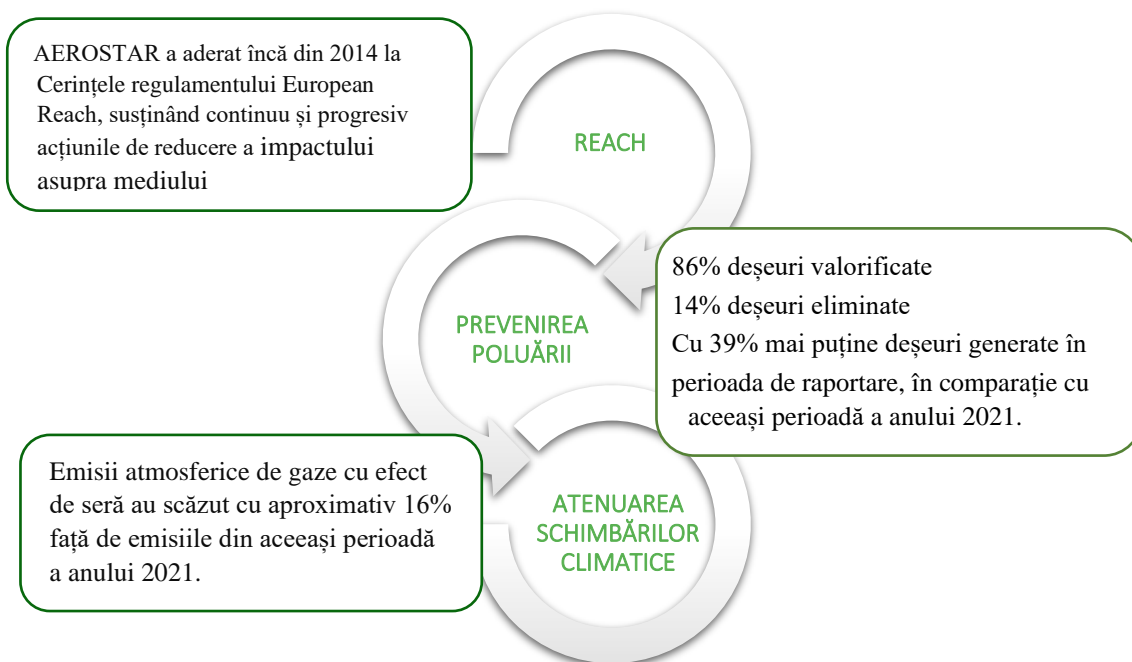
AEROSTAR a aderat încă din 2014 la Cerințele regulamentului European Reach, susținând continuu și progresiv acțiunile de reducere a impactului asupra mediului

REACH

86% deșeuri valorificate

14% deșeuri eliminate

Cu 39% mai puține deșeuri generate în perioada de raportare, în comparație cu aceeași perioadă a anului 2021.

PREVENIREA POLUĂRII

Emisii atmosferice de gaze cu efect de seră au scăzut cu aproximativ 16% față de emisiile din aceeași perioadă a anului 2021.

ATENUAREA SCHIMBĂRILOR CLIMATICE